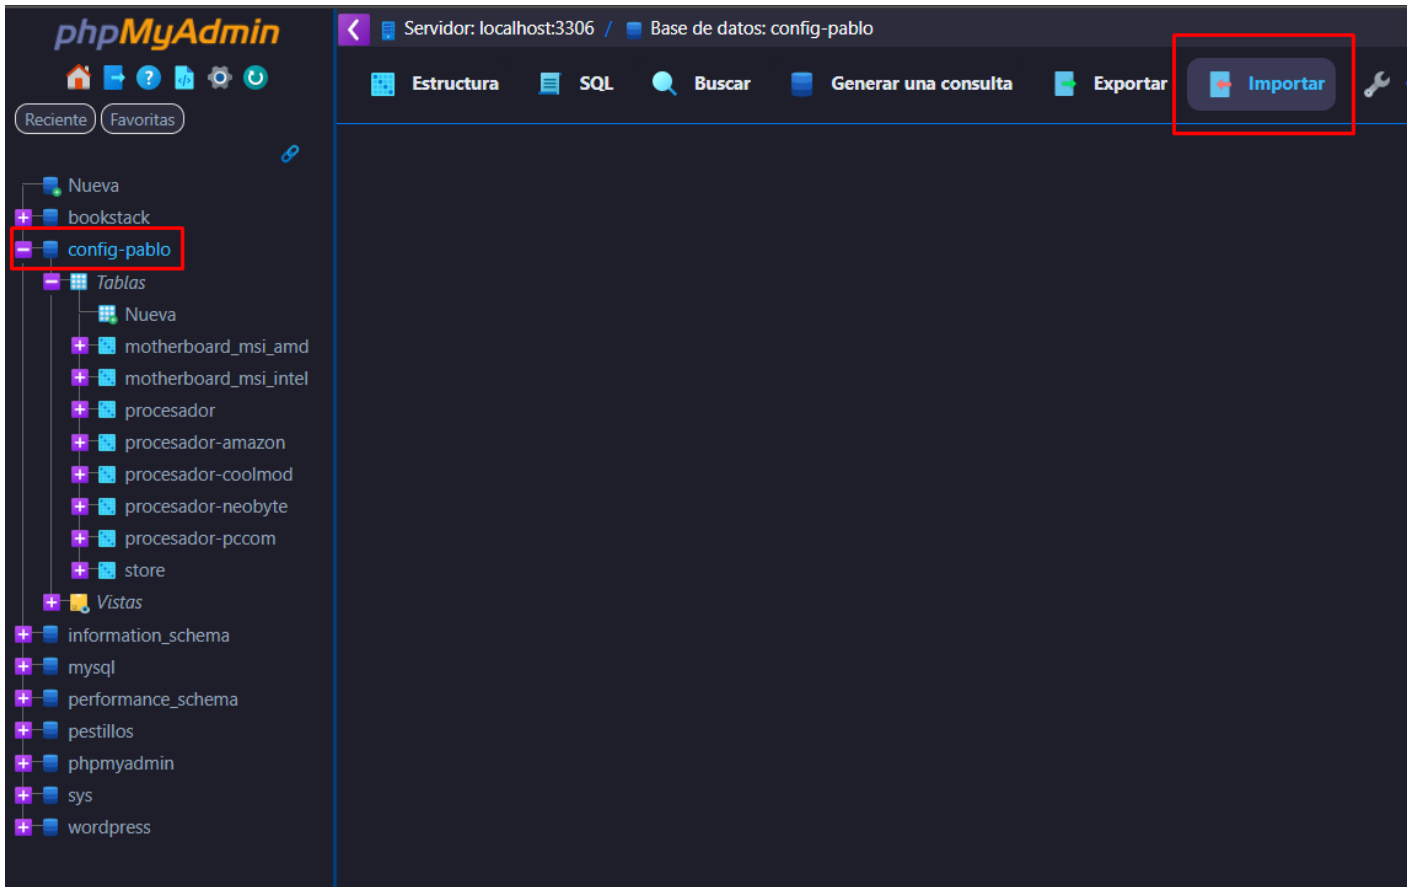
phpMyAdmin

Reciente Favoritas

Nueva
bookstack
config-pablo
Tablas
Nueva
motherboard_msi_amd
motherboard_msi_intel
procesador
procesador-amazon
procesador-coolmod
procesador-neobyte
procesador-pccom
store
Vistas
information_schema
mysql
performance_schema
pestillos
phpmyadmin
sys
wordpress

Servidor: localhost:3306 / Base de datos: config-pablo

Estructura SQL Buscar Generar una consulta Exportar Importar